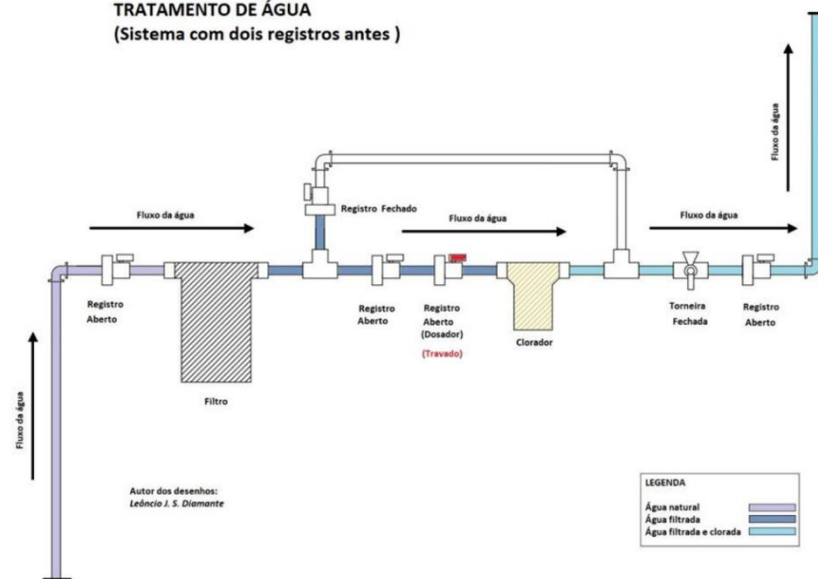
TRATAMENTO DE ÁGUA
(Sistema com dois registros antes )

Fluxo da água

Fluxo da água

Registro Fechado

Fluxo da água

Fluxo da água

Registro Aberto

Filtro

Registro Aberto

Registro Aberto (Dosador)

(Travado)

Clorador

Torneira Fechada

Registro Aberto

Fluxo da água

Autor dos desenhos:
Leôncio J. S. Diamante

LEGENDA
Água natural
Água filtrada
Água filtrada e clorada